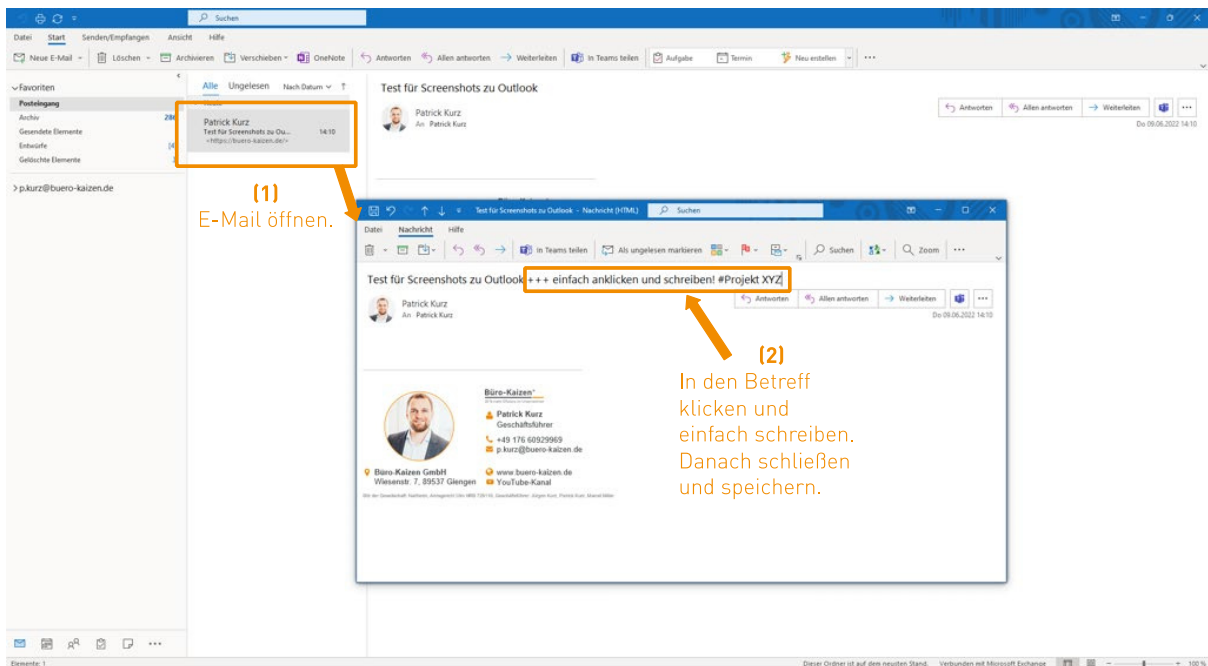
Suchen

Datei Start Senden/Empfangen Ansicht Hilfe

Neue E-Mail Löschen Archivieren Verschieben OneNote Antworten Allen antworten Weiterleiten In Teams teilen Aufgabe Termin Neu erstellen ···

Favoriten
Posteingang
Archiv 286
Gesendete Elemente
Entwürfe [4]
Gelöschte Elemente

> p.kurz@buero-kaizen.de

Alle Ungelesen Nach Datum ↑

Patrick Kurz
Test für Screenshots zu Ou... 14:10
<https://buero-kaizen.de/>

Test für Screenshots zu Outlook

Patrick Kurz
An Patrick Kurz

Antworten Allen antworten Weiterleiten ···
Do 09.06.2022 14:10

(1)
E-Mail öffnen.

Test für Screenshots zu Outlook - Nachricht (HTML) Suchen

Datei Nachricht Hilfe

In Teams teilen Als ungelesen markieren Suchen Zoom ···

Test für Screenshots zu Outlook +++ einfach anklicken und schreiben! #Projekt XYZ

Patrick Kurz
An Patrick Kurz

Antworten Allen antworten Weiterleiten ···
Do 09.06.2022 14:10

(2)
In den Betreff klicken und einfach schreiben. Danach schließen und speichern.

Büro-Kaizen
Patrick Kurz
Geschäftsführer
+49 176 60929969
p.kurz@buero-kaizen.de
Büro-Kaizen GmbH
Wiesenstr. 7, 89537 Giengen
www.buero-kaizen.de
YouTube-Kanal

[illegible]

Elemente: 1
Dieser Ordner ist auf dem neusten Stand. Verbunden mit Microsoft Exchange 100 %